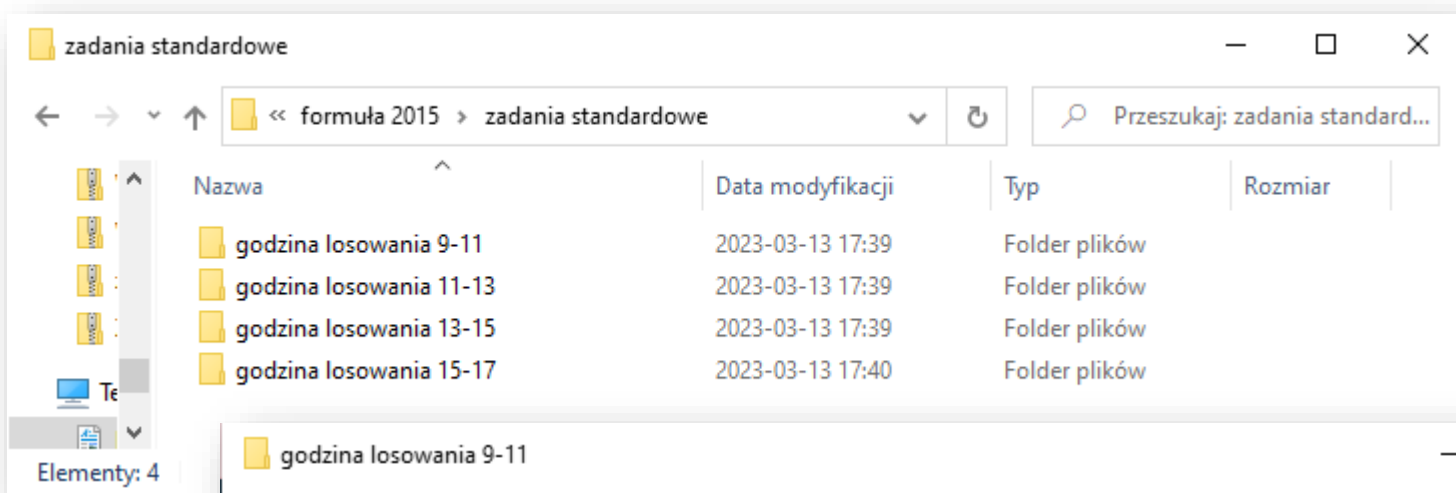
zadania standardowe

« formuła 2015 › zadania standardowe

Przeszukaj: zadania standard...

| Nazwa | Data modyfikacji | Typ | Rozmiar |
|---|---|---|---|
| godzina losowania 9-11 | 2023-03-13 17:39 | Folder plików | |
| godzina losowania 11-13 | 2023-03-13 17:39 | Folder plików | |
| godzina losowania 13-15 | 2023-03-13 17:39 | Folder plików | |
| godzina losowania 15-17 | 2023-03-13 17:40 | Folder plików | |

Te

Elementy: 4

godzina losowania 9-11